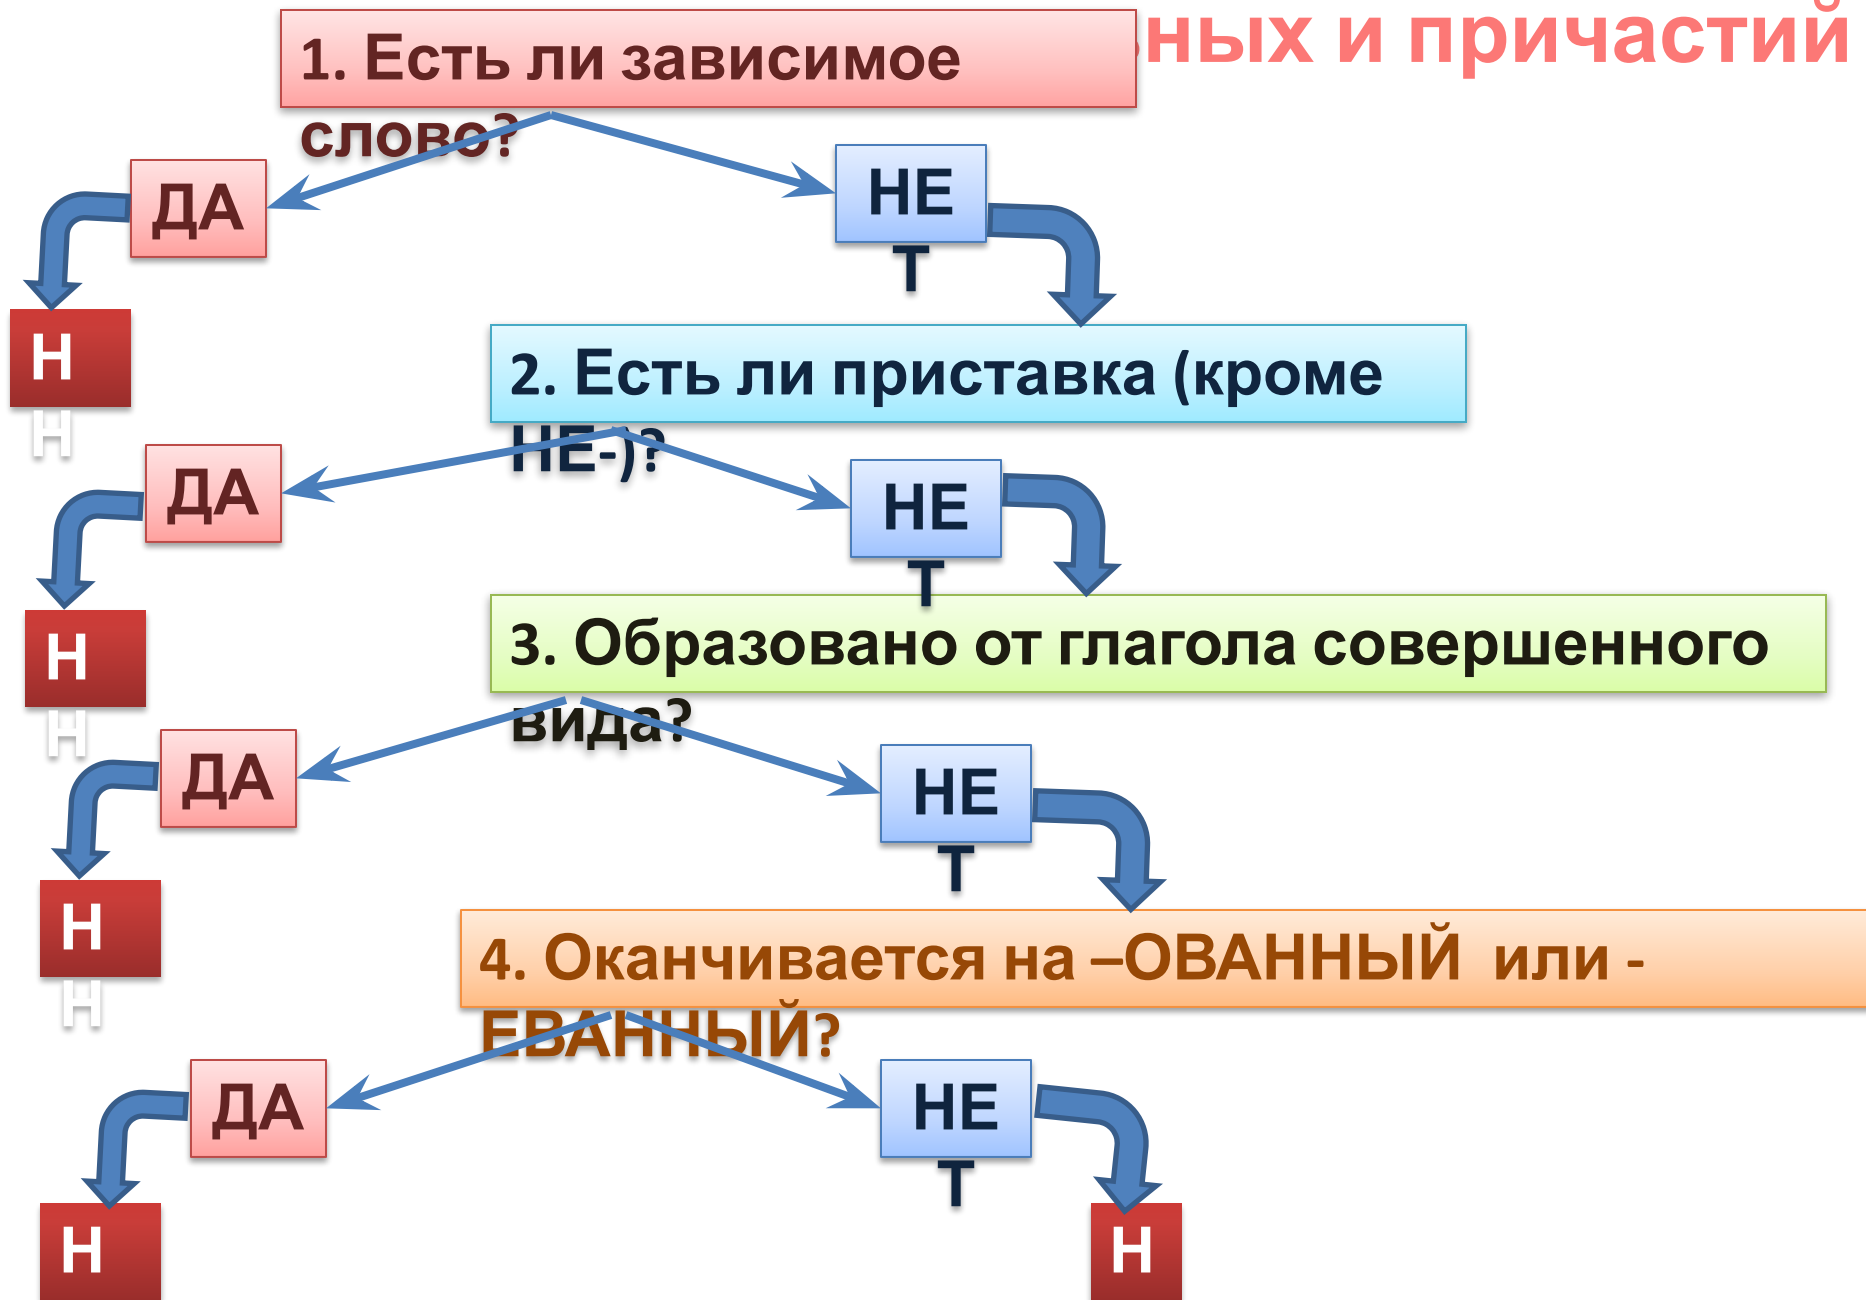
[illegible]ных и причастий

1. Есть ли зависимое слово?

ДА

НЕТ

Н
Н

2. Есть ли приставка (кроме НЕ-)?

ДА

НЕТ

Н
Н

3. Образовано от глагола совершенного вида?

ДА

НЕТ

Н
Н

4. Оканчивается на –ОВАННЫЙ или -ЕВАННЫЙ?

ДА

НЕТ

Н

Н